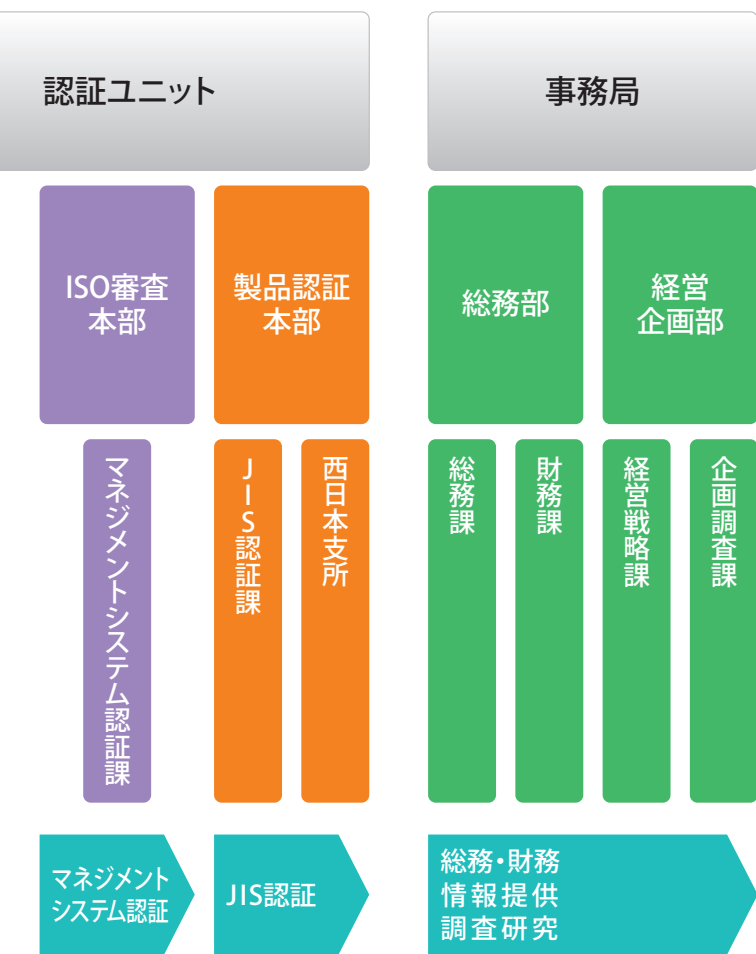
認証ユニット

事務局

ISO審査本部

製品認証本部

総務部

経営企画部

マネジメントシステム認証課

JIS認証課

西日本支所

総務課

財務課

経営戦略課

企画調査課

マネジメントシステム認証

JIS認証

総務・財務
情報提供
調査研究